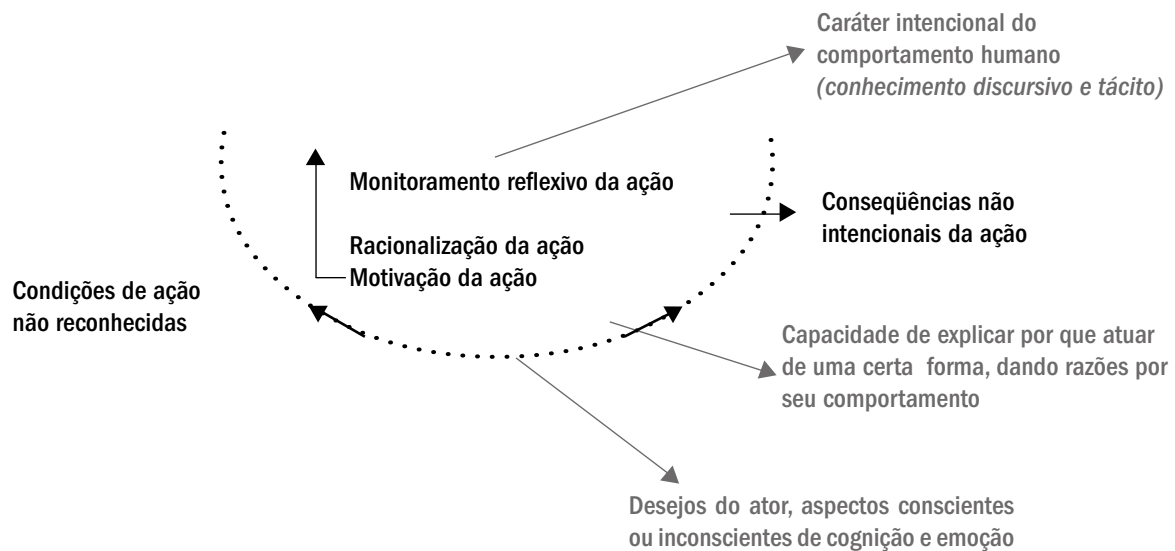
Caráter intencional do comportamento humano *(conhecimento discursivo e tácito)*

Monitoramento reflexivo da ação

Conseqüências não intencionais da ação

Racionalização da ação

Motivação da ação

Condições de ação não reconhecidas

Capacidade de explicar por que atuar de uma certa forma, dando razões por seu comportamento

Desejos do ator, aspectos conscientes ou inconscientes de cognição e emoção